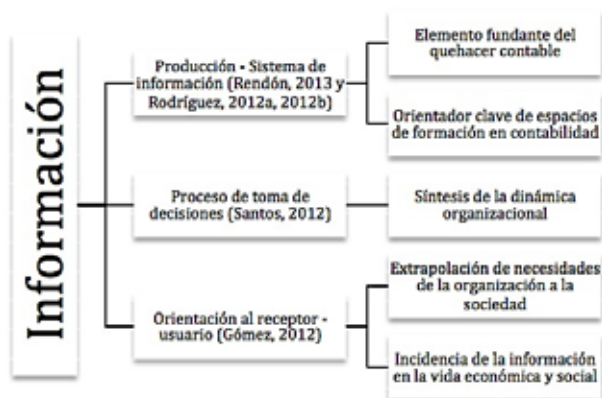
Información

Producción - Sistema de información (Rendón, 2013 y Rodríguez, 2012a, 2012b)

Elemento fundante del quehacer contable

Orientador clave de espacios de formación en contabilidad

Proceso de toma de decisiones (Santos, 2012)

Síntesis de la dinámica organizacional

Orientación al receptor - usuario (Gómez, 2012)

Extrapolación de necesidades de la organización a la sociedad

Incidencia de la información en la vida económica y social